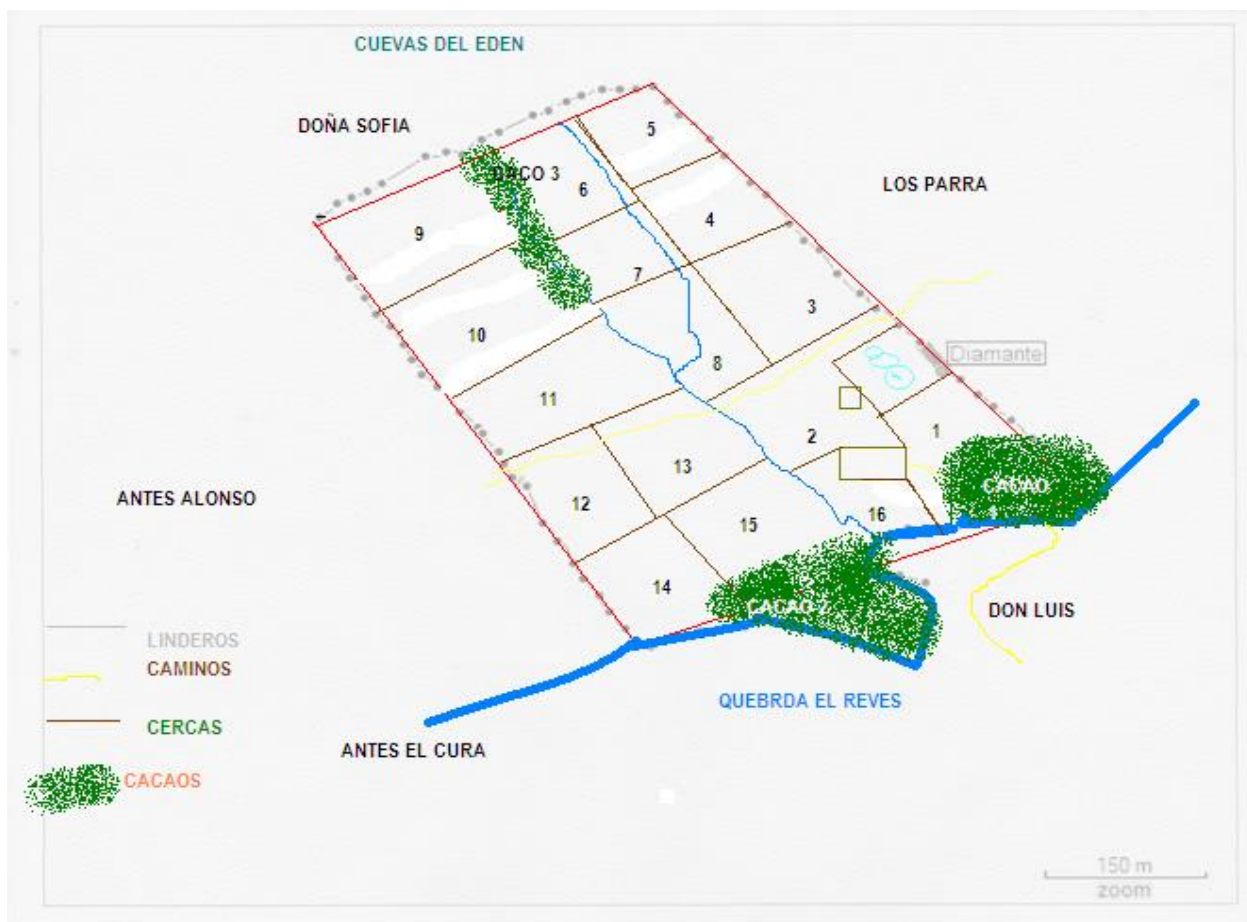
CUEVAS DEL EDEN

DOÑA SOFIA

CACO 3

LOS PARRA

5

6

4

9

7

3

10

8

Diamante

11

2

1

CACAO

13

12

15

16

14

CACAO 2

DON LUIS

ANTES ALONSO

LINDEROS

CAMINOS

CERCAS

CACAOS

QUEBRDA EL REVES

ANTES EL CURA

150 m
zoom